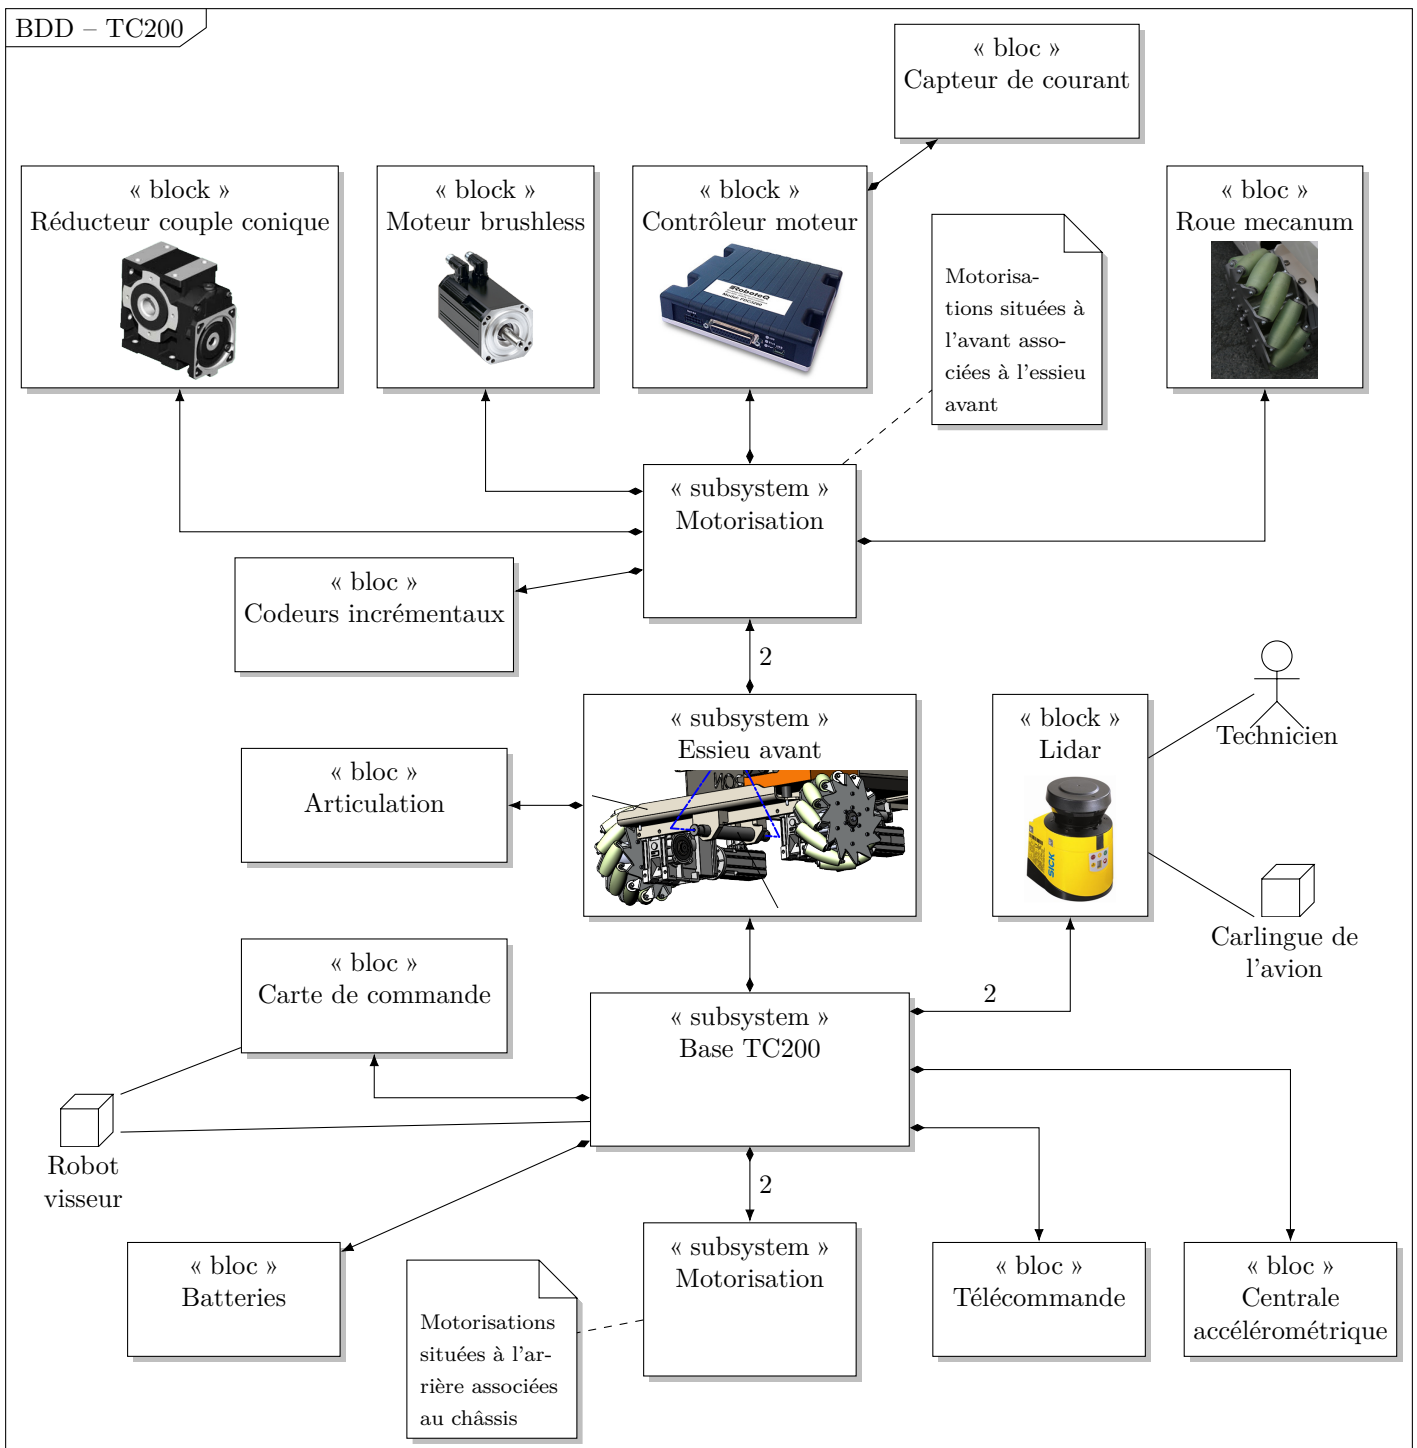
BDD – TC200

« bloc »
Capteur de courant

« block »
Réducteur couple conique

« block »
Moteur brushless

« block »
Contrôleur moteur

RoboteQ

Motorisations situées à l'avant associées à l'essieu avant

« bloc »
Roue mecanum

« subsystem »
Motorisation

« bloc »
Codeurs incrémentaux

2

« subsystem »
Essieu avant

« bloc »
Articulation

« block »
Lidar

SICK

Technicien

Carlingue de l'avion

« bloc »
Carte de commande

2

« subsystem »
Base TC200

Robot visseur

2

« bloc »
Batteries

Motorisations situées à l'arrière associées au châssis

« subsystem »
Motorisation

« bloc »
Télécommande

« bloc »
Centrale accélérométrique